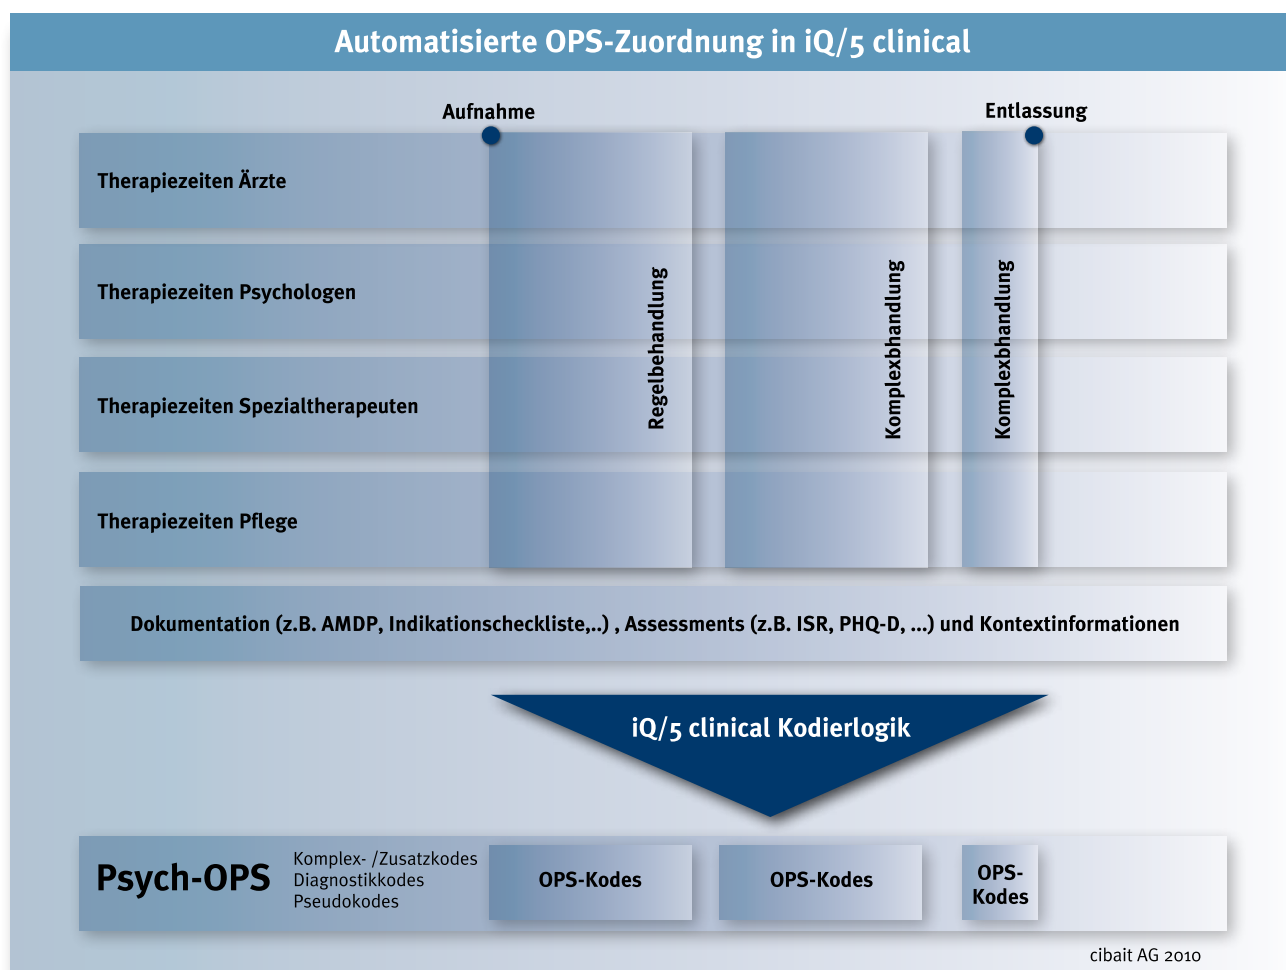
Automatisierte OPS-Zuordnung in iQ/5 clinical

Aufnahme

Entlassung

Therapiezeiten Ärzte

Therapiezeiten Psychologen

Therapiezeiten Spezialtherapeuten

Therapiezeiten Pflege

Regelbehandlung

Komplexbhandlung

Komplexbhandlung

Dokumentation (z.B. AMDP, Indikationscheckliste,..) , Assessments (z.B. ISR, PHQ-D, ...) und Kontextinformationen

iQ/5 clinical Kodierlogik

Psych-OPS

Komplex- /Zusatzkodes
Diagnostikkodes
Pseudokodes

OPS-Kodes

OPS-Kodes

OPS-Kodes

cibait AG 2010